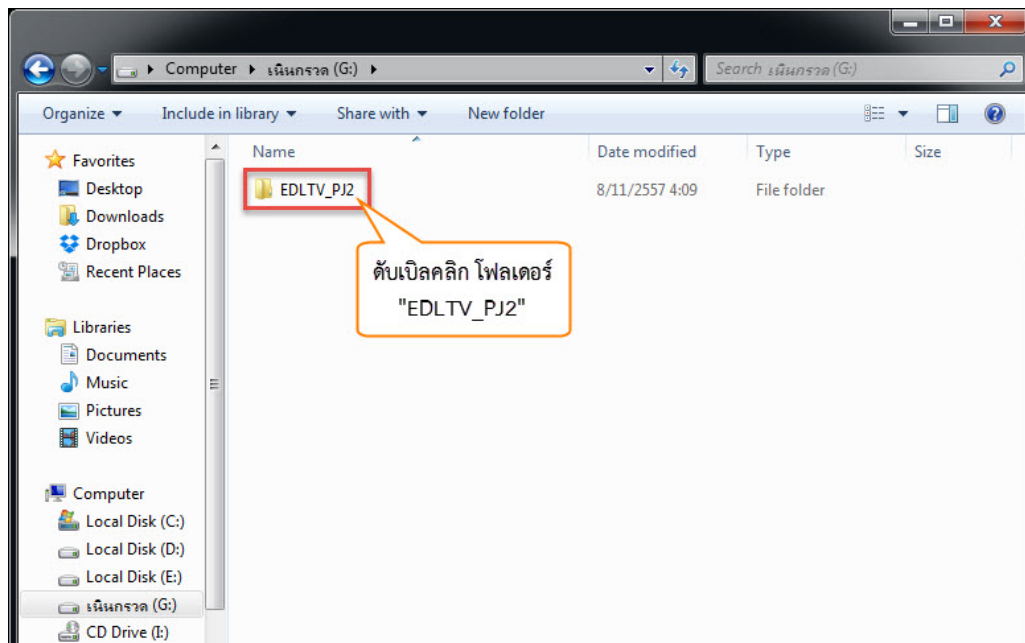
Computer ▸ เนินกรวด (G:) ▸

Search เนินกรวด (G:)

Organize ▾ Include in library ▾ Share with ▾ New folder

Favorites
Desktop
Downloads
Dropbox
Recent Places

Libraries
Documents
Music
Pictures
Videos

Computer
Local Disk (C:)
Local Disk (D:)
Local Disk (E:)
เนินกรวด (G:)
CD Drive (I:)

| Name | Date modified | Type | Size |
|---|---|---|---|
| EDLTV_PJ2 | 8/11/2557 4:09 | File folder | |

ดับเบิลคลิก โฟลเดอร์ "EDLTV_PJ2"